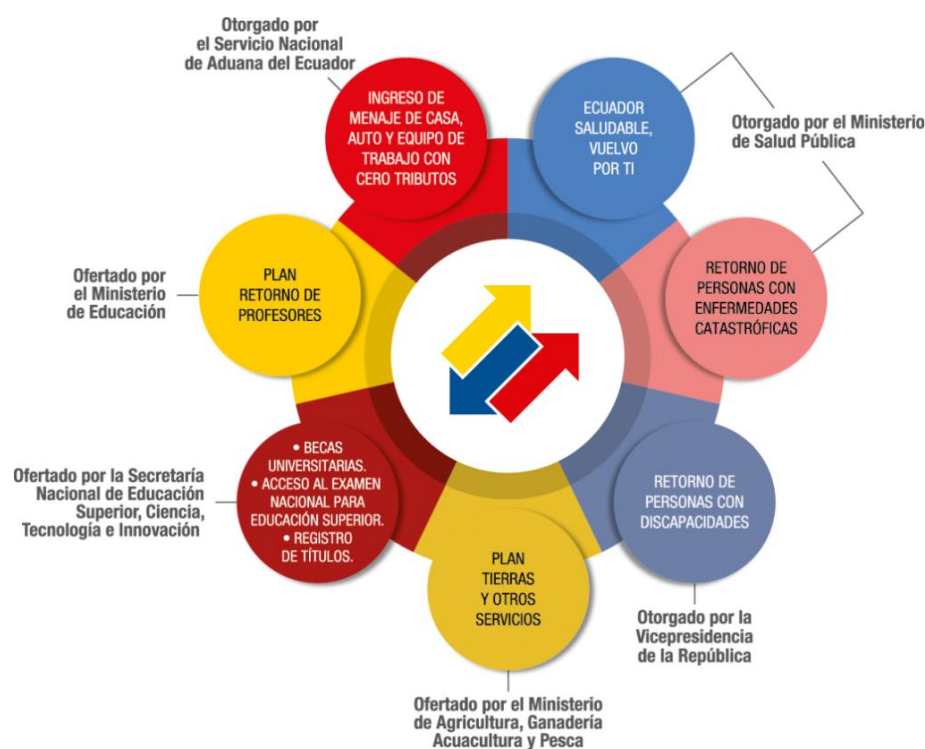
Otorgado por el Servicio Nacional de Aduana del Ecuador

INGRESO DE MENAJE DE CASA, AUTO Y EQUIPO DE TRABAJO CON CERO TRIBUTOS

ECUADOR SALUDABLE, VUELVO POR TI

Otorgado por el Ministerio de Salud Pública

RETORNO DE PERSONAS CON ENFERMEDADES CATASTRÓFICAS

Ofertado por el Ministerio de Educación

PLAN RETORNO DE PROFESORES

• BECAS UNIVERSITARIAS.
• ACCESO AL EXAMEN NACIONAL PARA EDUCACIÓN SUPERIOR.
• REGISTRO DE TÍTULOS.

Ofertado por la Secretaría Nacional de Educación Superior, Ciencia, Tecnología e Innovación

RETORNO DE PERSONAS CON DISCAPACIDADES

PLAN TIERRAS Y OTROS SERVICIOS

Otorgado por la Vicepresidencia de la República

Ofertado por el Ministerio de Agricultura, Ganadería Acuacultura y Pesca